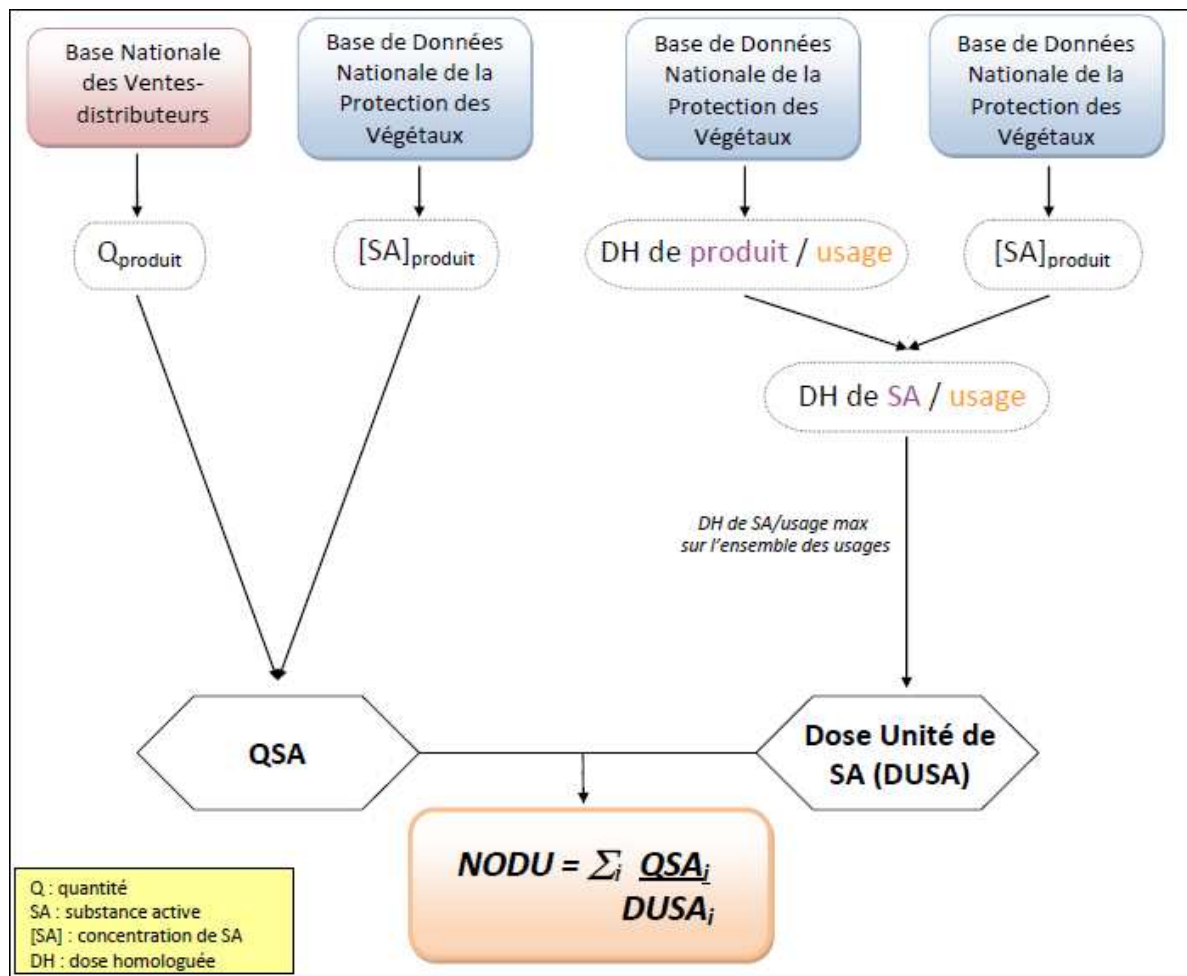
Base Nationale des Ventes-distributeurs

Base de Données Nationale de la Protection des Végétaux

Base de Données Nationale de la Protection des Végétaux

Base de Données Nationale de la Protection des Végétaux

$Q_{produit}$

$[SA]_{produit}$

DH de produit / usage

$[SA]_{produit}$

DH de SA / usage

DH de SA/usage max sur l'ensemble des usages

QSA

Dose Unité de SA (DUSA)

$NODU = \sum_i \frac{QSA_i}{DUSA_i}$

Q : quantité
SA : substance active
[SA] : concentration de SA
DH : dose homologuée